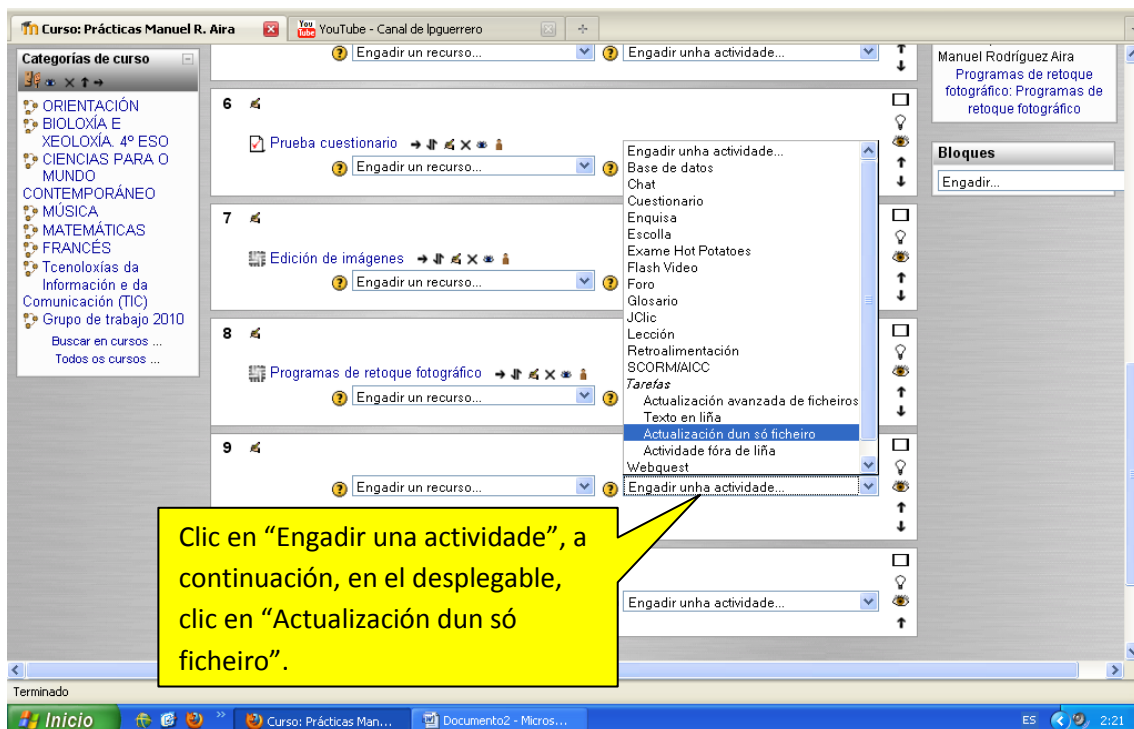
Curso: Prácticas Manuel R. Aira
YouTube - Canal de lpguerrero

Categorías de curso
ORIENTACIÓN
BIOLOXÍA E XEOLOXÍA. 4º ESO
CIENCIAS PARA O MUNDO CONTEMPORÁNEO
MÚSICA
MATEMÁTICAS
FRANCÉS
Tcenoloxías da Información e da Comunicación (TIC)
Grupo de trabajo 2010
Buscar en cursos ...
Todos os cursos ...

Engadir un recurso...
Engadir unha actividade...

6
Prueba cuestionario
Engadir un recurso...

7
Edición de imágenes
Engadir un recurso...

8
Programas de retoque fotográfico
Engadir un recurso...

9
Engadir un recurso...
Engadir unha actividade...

Engadir unha actividade...

Engadir unha actividade...
Base de datos
Chat
Cuestionario
Enquisa
Escolla
Exame Hot Potatoes
Flash Video
Foro
Glosario
JClic
Lección
Retroalimentación
SCORM/AICC
Tarefas
Actualización avanzada de ficheiros
Texto en liña
Actualización dun só ficheiro
Actividade fóra de liña
Webquest

Manuel Rodríguez Aira
Programas de retoque fotográfico: Programas de retoque fotográfico

Bloques
Engadir...

Clic en “Engadir una actividade”, a continuación, en el desplegable, clic en “Actualización dun só ficheiro”.

Terminado
Inicio
Curso: Prácticas Man...
Documento2 - Micros...
ES
2:21